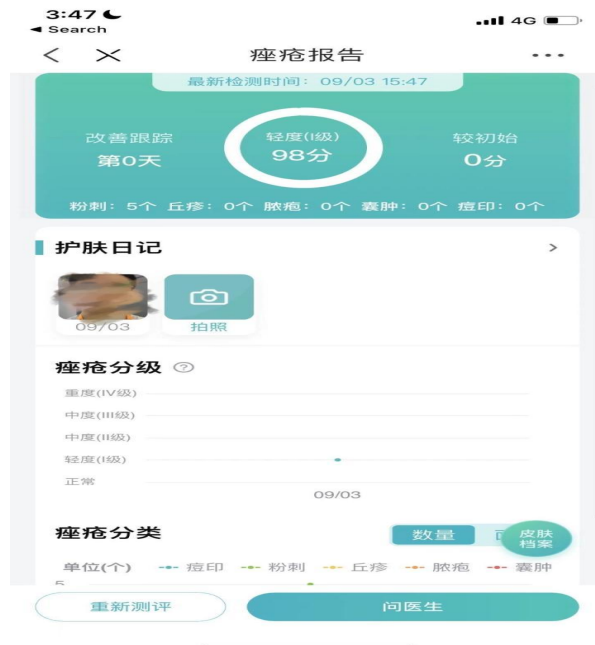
3:47
◂ Search
4G

<  ✕  痤疮报告  ···

最新检测时间：09/03 15:47

改善跟踪
第0天

轻度(I级)
98分

较初始
0分

粉刺：5个 丘疹：0个 脓疱：0个 囊肿：0个 痘印：0个

护肤日记 >

09/03

拍照

痤疮分级 ?

重度(IV级)
中度(III级)
中度(II级)
轻度(I级)
正常
09/03

痤疮分类

数量 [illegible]

皮肤档案

单位(个) 痘印 粉刺 丘疹 脓疱 囊肿
5

重新测评

问医生